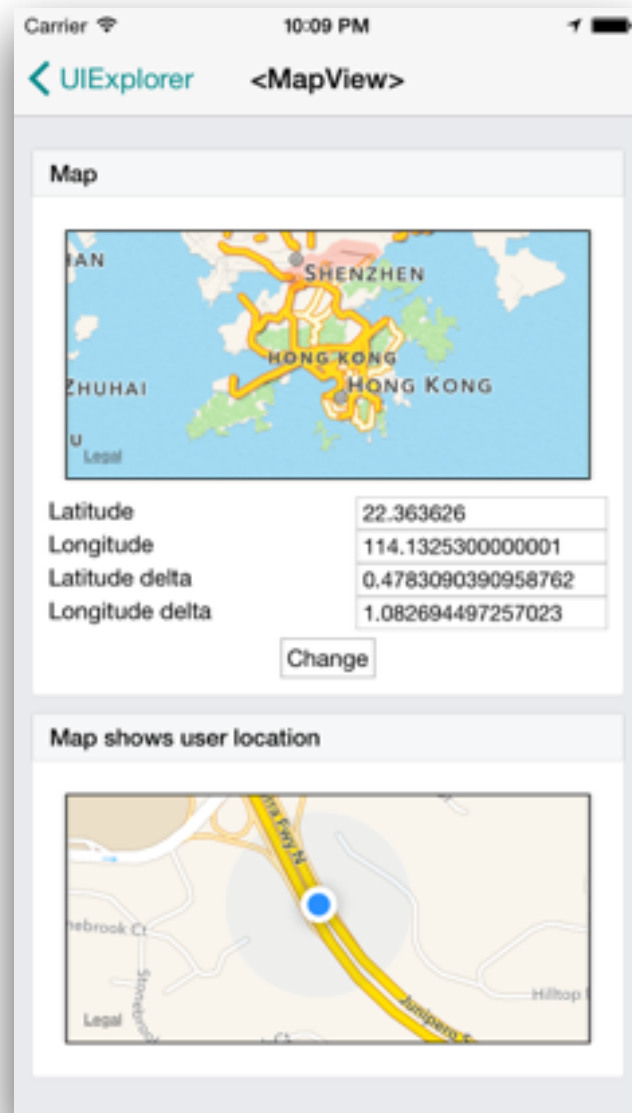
Carrier 10:09 PM

UIExplorer <MapView>

Map

IAN SHENZHEN HONG KONG ZHUHAI HONG KONG U Legal

| Latitude | 22.363626 |
|---|---|
| Longitude | 114.1325300000001 |
| Latitude delta | 0.4783090390958762 |
| Longitude delta | 1.082694497257023 |

Change

Map shows user location

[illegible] Fwy N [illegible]ebrook Ct Stonebro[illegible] Junipero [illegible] Hilltop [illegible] Legal